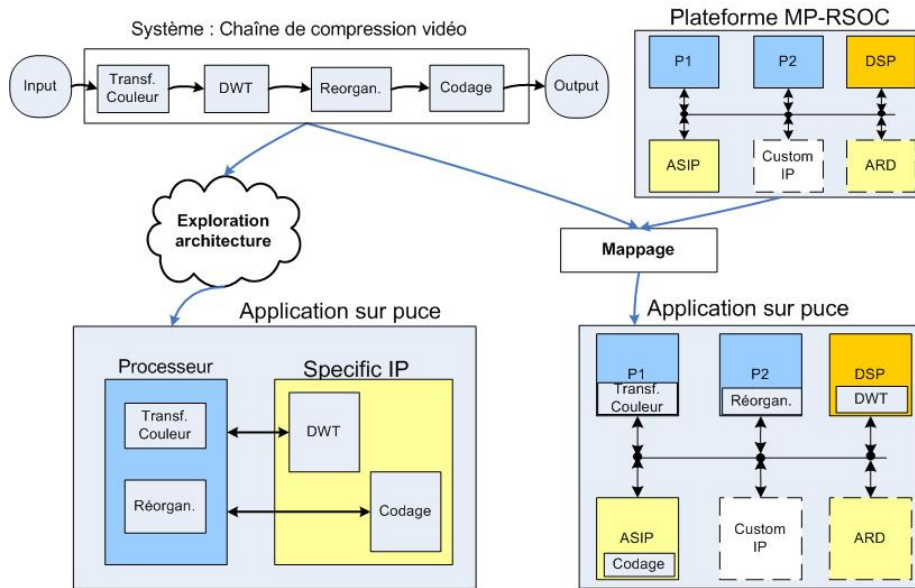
Système : Chaîne de compression vidéo

Input
Transf. Couleur
DWT
Reorgan.
Codage
Output

Plateforme MP-RSOC

P1
P2
DSP
ASIP
Custom IP
ARD

Exploration architecture

Mappage

Application sur puce

Processeur
Specific IP
Transf. Couleur
DWT
Réorgan.
Codage

Application sur puce

P1
Transf. Couleur
P2
Réorgan.
DSP
DWT
ASIP
Codage
Custom IP
ARD